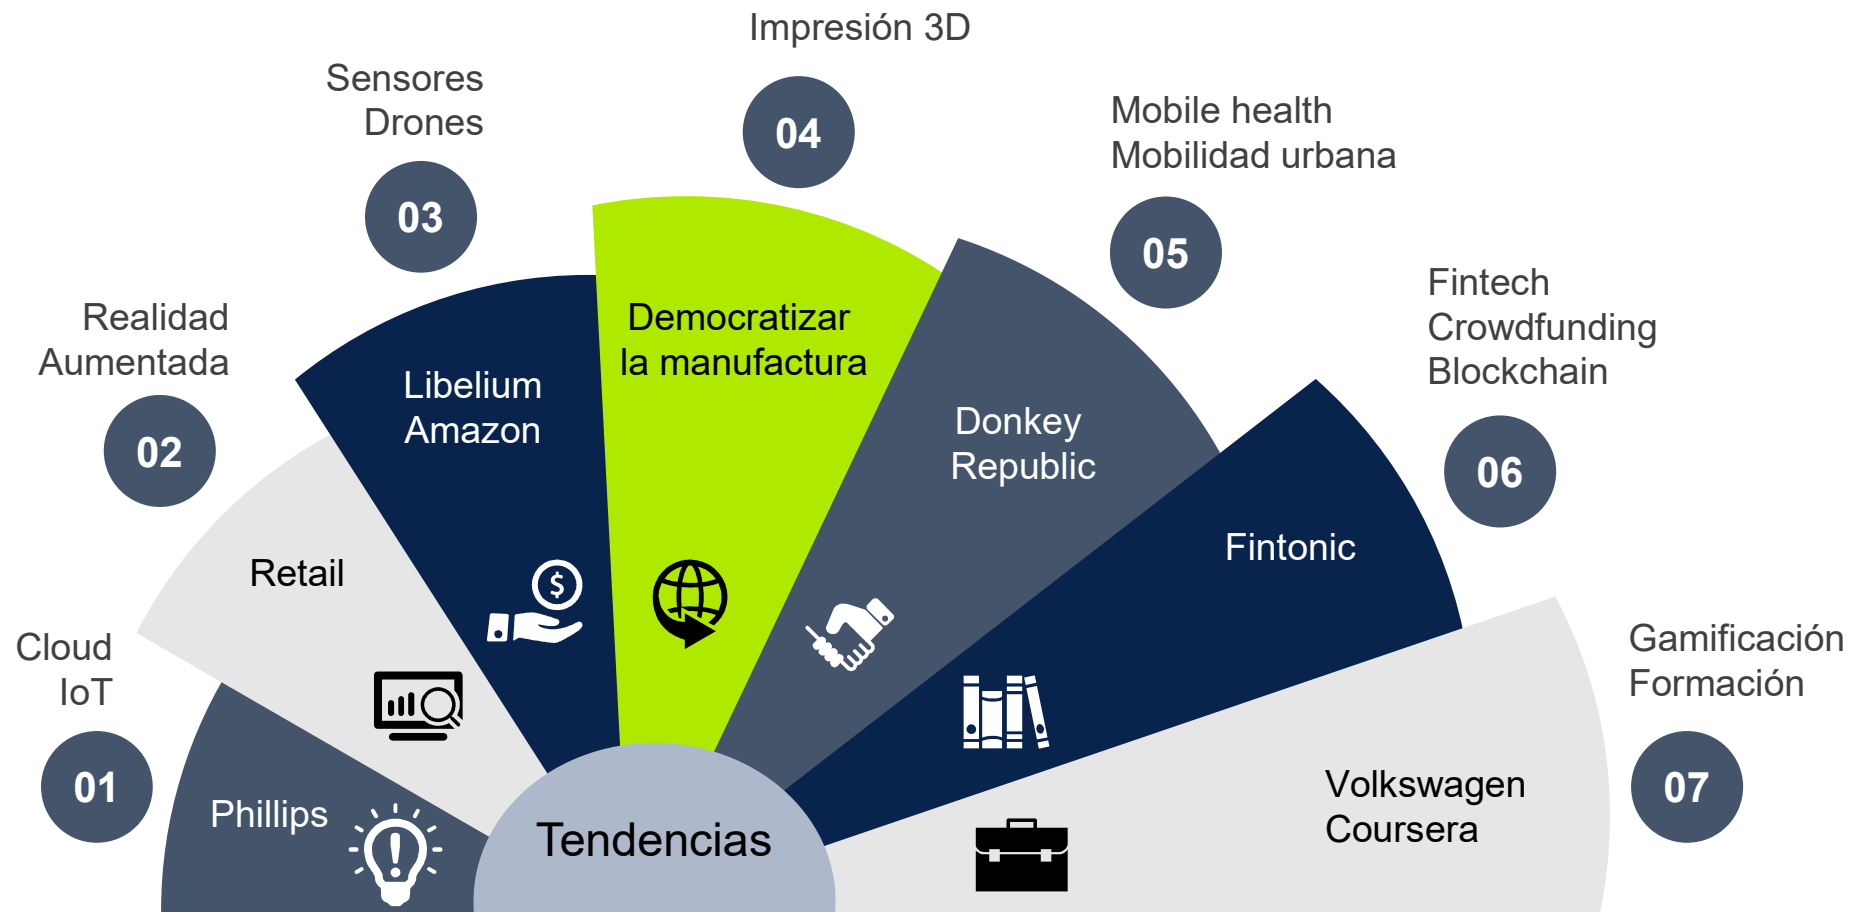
Cloud
IoT

01

Phillips

Realidad
Aumentada

02

Retail

Sensores
Drones

03

Libelium
Amazon

Impresión 3D

04

Democratizar
la manufactura

Mobile health
Mobilidad urbana

05

Donkey
Republic

Fintech
Crowdfunding
Blockchain

06

Fintonic

Gamificación
Formación

07

Volkswagen
Coursera

Tendencias